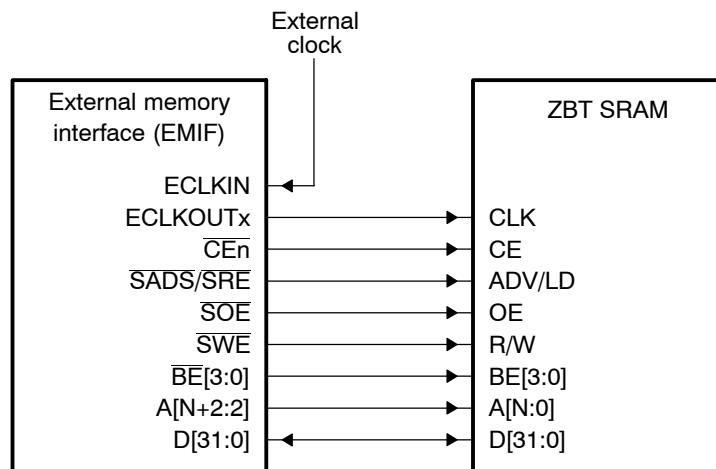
External clock

External memory interface (EMIF)

ECLKIN
ECLKOUTx
$\overline{\text{CEn}}$
$\overline{\text{SADS}}/\overline{\text{SRE}}$
$\overline{\text{SOE}}$
$\overline{\text{SWE}}$
$\overline{\text{BE}}[3:0]$
A[N+2:2]
D[31:0]

ZBT SRAM

CLK
CE
ADV/LD
OE
R/W
BE[3:0]
A[N:0]
D[31:0]